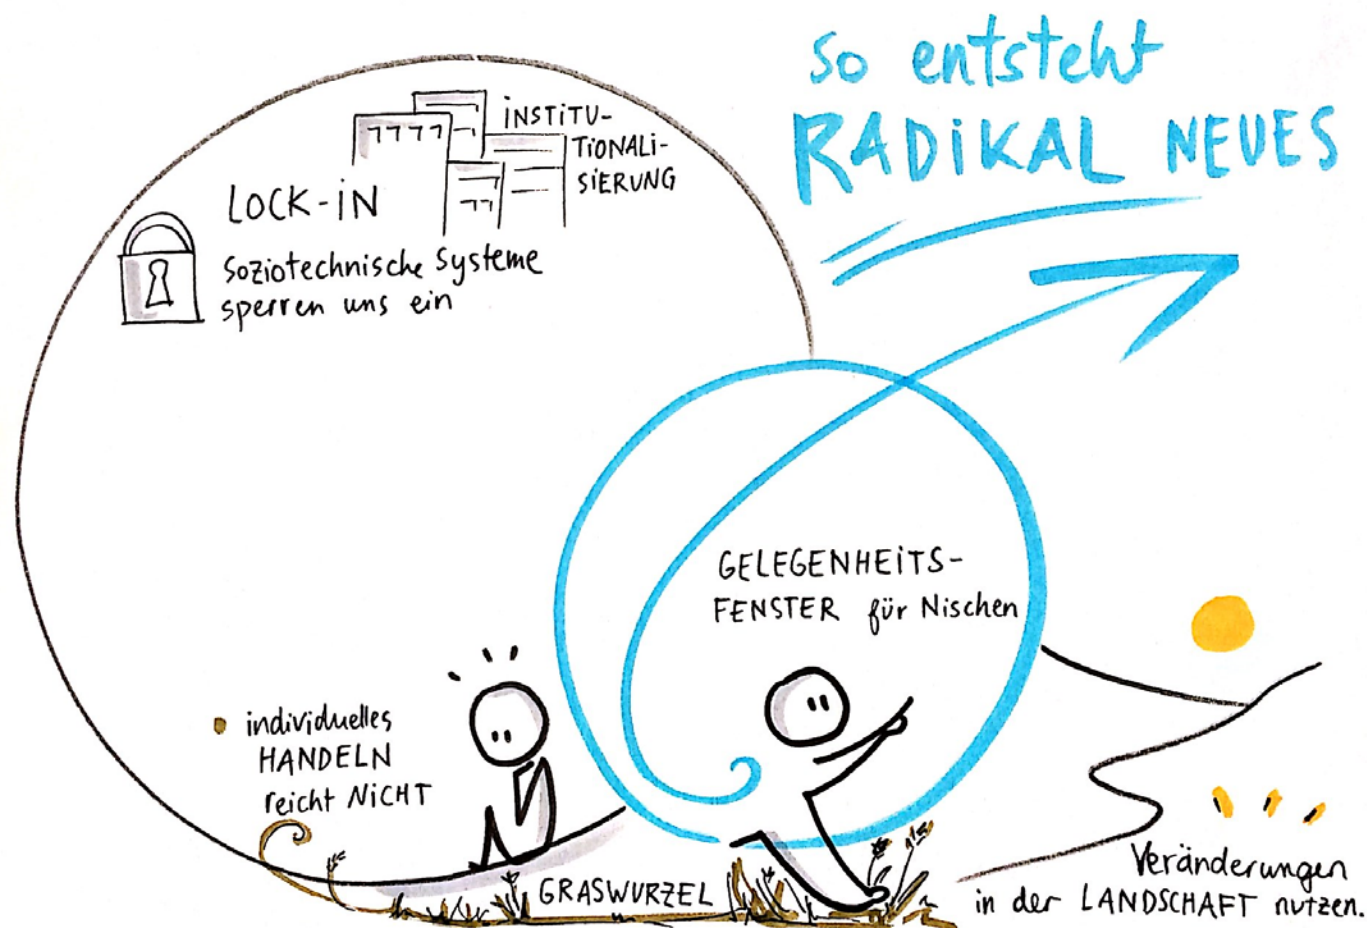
So entsteht RADIKAL NEUES

INSTITUTIONALISIERUNG

LOCK-IN

Soziotechnische Systeme sperren uns ein

GELEGENHEITSFENSTER für Nischen

individuelles HANDELN reicht NICHT

GRASWURZEL

Veränderungen in der LANDSCHAFT nutzen.